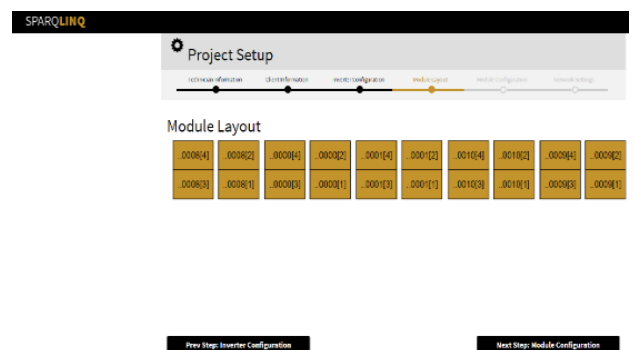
SPARQLINQ

Project Setup

Technician Information
Client Information
Inverter Configuration
Module Layout
Module Configuration
Network Settings

Module Layout

| ...0008[4] | ...0008[2] | ...0000[4] | ...0000[2] | ...0001[4] | ...0001[2] | ...0010[4] | ...0010[2] | ...0009[4] | ...0009[2] |
|---|---|---|---|---|---|---|---|---|---|
| ...0008[3] | ...0008[1] | ...0000[3] | ...0000[1] | ...0001[3] | ...0001[1] | ...0010[3] | ...0010[1] | ...0009[3] | ...0009[1] |

Prev Step: Inverter Configuration

Next Step: Module Configuration